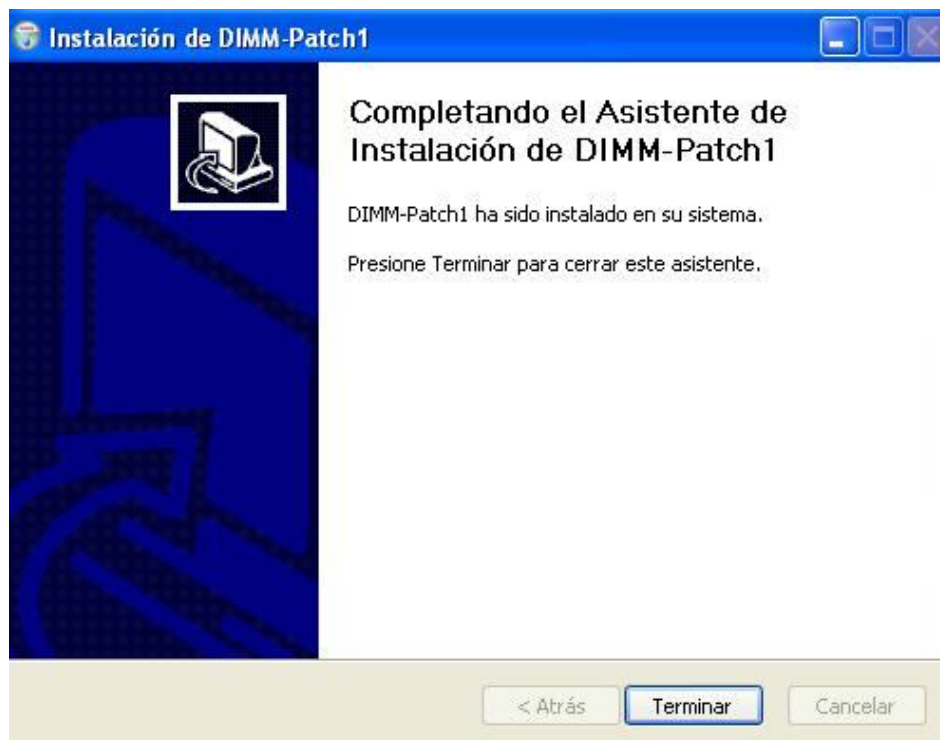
Instalación de DIMM-Patch1

Completando el Asistente de Instalación de DIMM-Patch1

DIMM-Patch1 ha sido instalado en su sistema.

Presione Terminar para cerrar este asistente.

< Atrás

Terminar

Cancelar